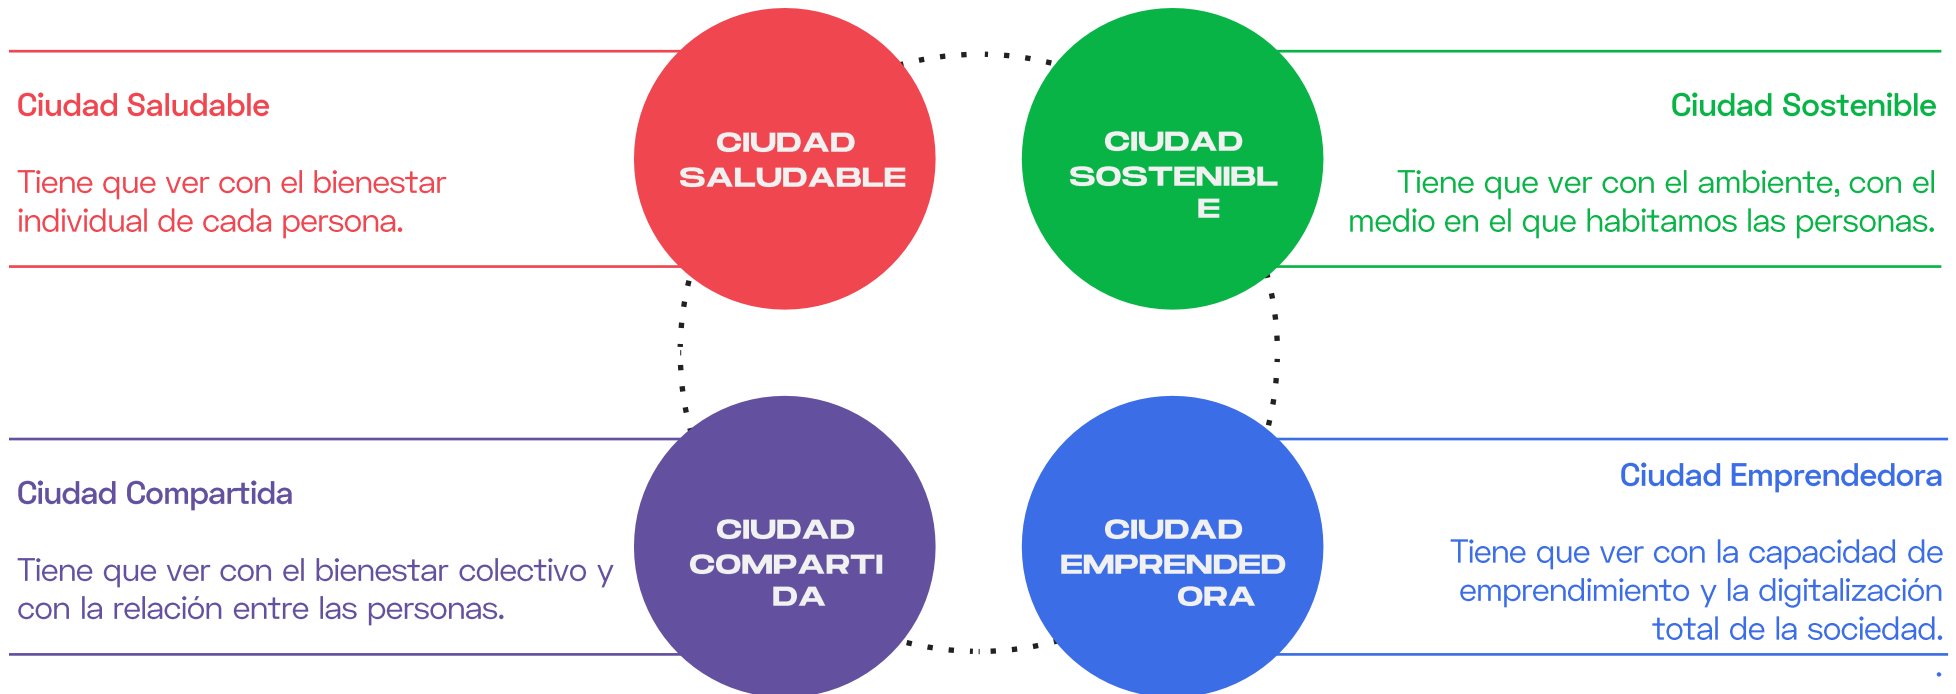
Ciudad Saludable

Tiene que ver con el bienestar individual de cada persona.

CIUDAD SALUDABLE

CIUDAD SOSTENIBL E

Ciudad Sostenible

Tiene que ver con el ambiente, con el medio en el que habitamos las personas.

Ciudad Compartida

Tiene que ver con el bienestar colectivo y con la relación entre las personas.

CIUDAD COMPARTI DA

CIUDAD EMPRENDED ORA

Ciudad Emprendedora

Tiene que ver con la capacidad de emprendimiento y la digitalización total de la sociedad.